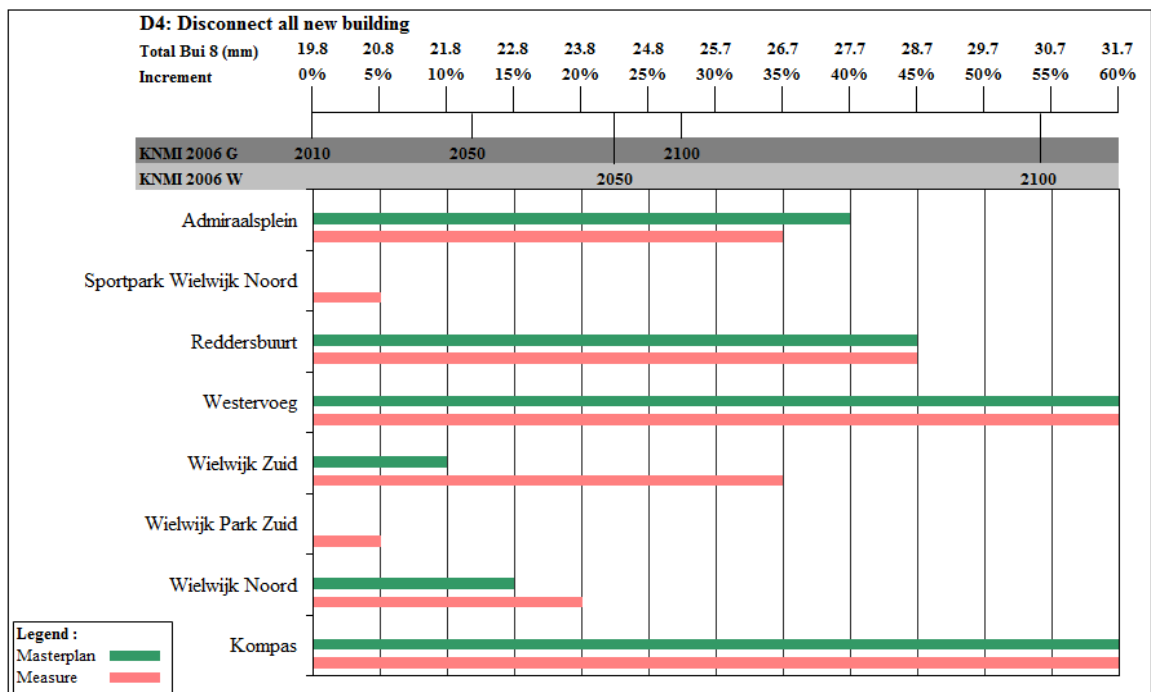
D4: Disconnect all new building

| Total Bui 8 (mm) | 19.8 | 20.8 | 21.8 | 22.8 | 23.8 | 24.8 | 25.7 | 26.7 | 27.7 | 28.7 | 29.7 | 30.7 | 31.7 |
|---|---|---|---|---|---|---|---|---|---|---|---|---|---|
| Increment | 0% | 5% | 10% | 15% | 20% | 25% | 30% | 35% | 40% | 45% | 50% | 55% | 60% |

KNMI 2006 G 2010 2050 2100

KNMI 2006 W 2050 2100

Admiraalsplein

Sportpark Wielwijk Noord

Reddersbuurt

Westervoeg

Wielwijk Zuid

Wielwijk Park Zuid

Wielwijk Noord

Kompas

Legend :
Masterplan
Measure